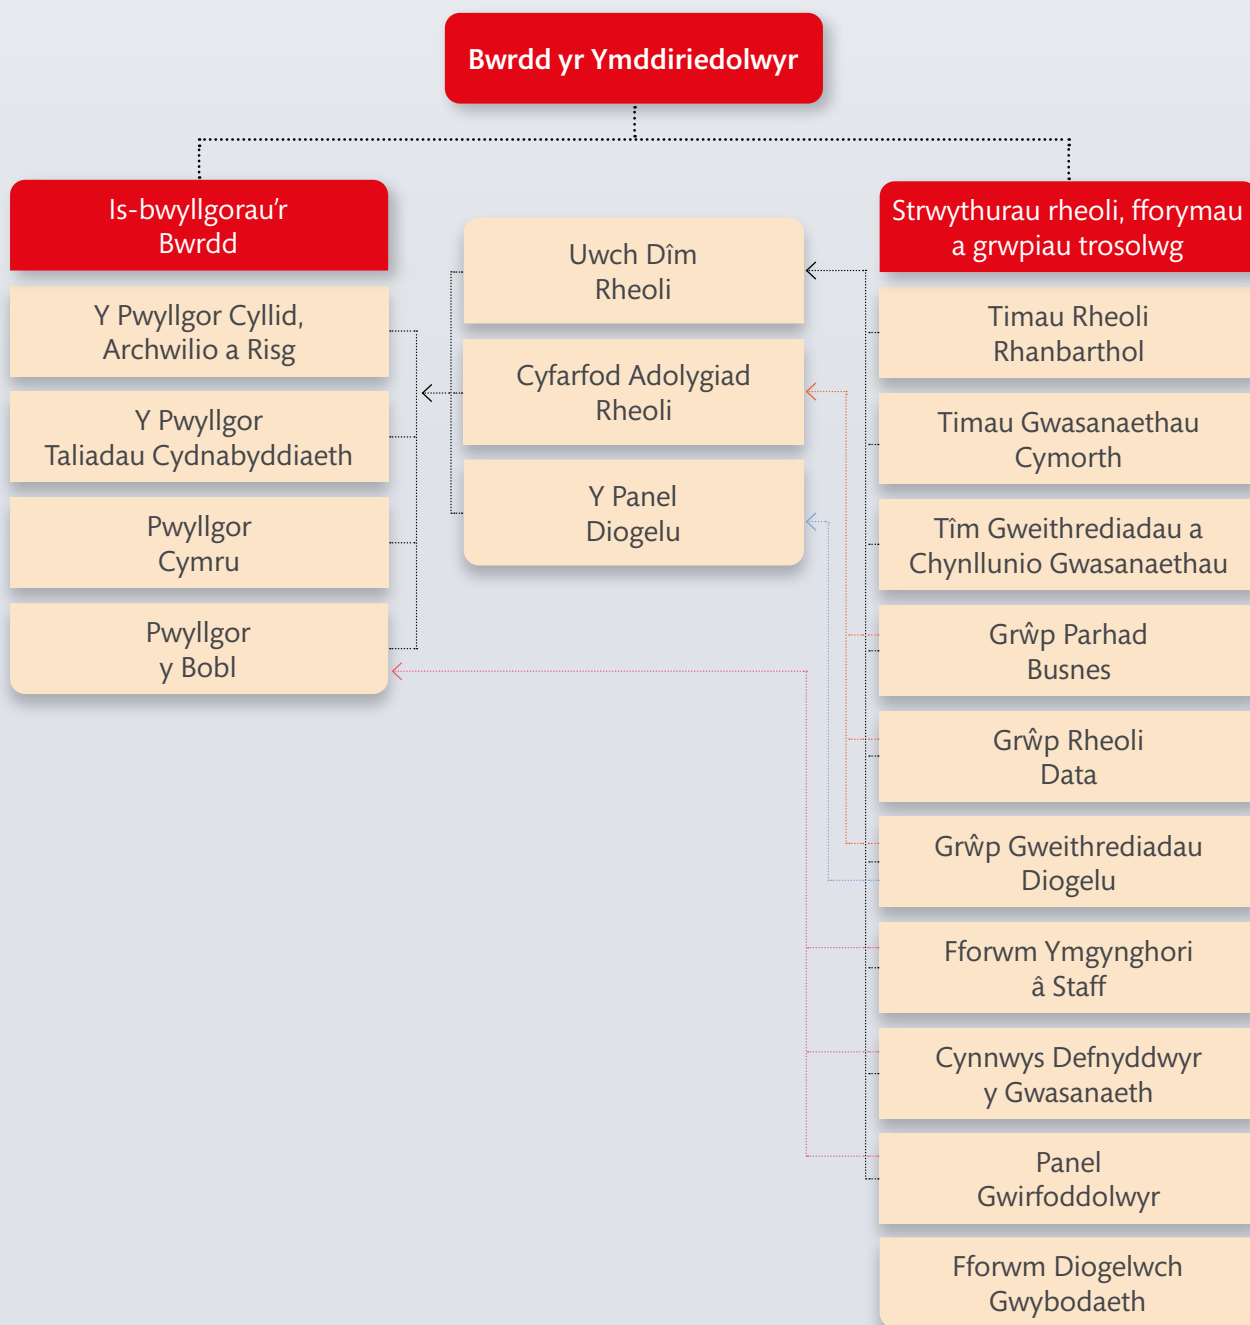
Bwrdd yr Ymddiriedolwyr

Is-bwyllgorau'r Bwrdd

Y Pwyllgor Cyllid, Archwilio a Risg

Y Pwyllgor Taliadau Cydnabyddiaeth

Pwyllgor Cymru

Pwyllgor y Bobl

Uwch Dîm Rheoli

Cyfarfod Adolygiad Rheoli

Y Panel Diogelu

Strwythurau rheoli, fforymau a grwpiau trosolwg

Timau Rheoli Rhanbarthol

Timau Gwasanaethau Cymorth

Tîm Gweithrediadau a Chynllunio Gwasanaethau

Grŵp Parhad Busnes

Grŵp Rheoli Data

Grŵp Gweithrediadau Diogelu

Fforwm Ymgynghori â Staff

Cynnwys Defnyddwyr y Gwasanaeth

Panel Gwirfoddolwyr

Fforwm Diogelwch Gwybodaeth